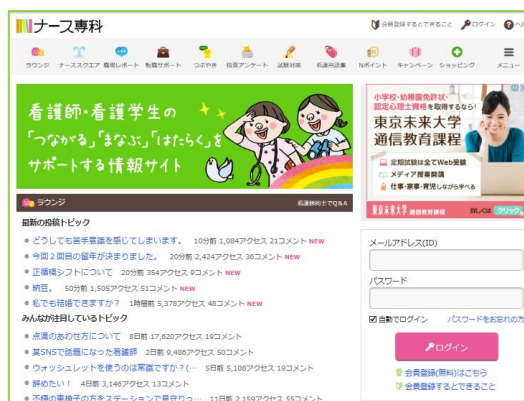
ナース専科

会員登録するとできること　ログイン　ヘ

ラウンジ　ナースススクエア　職場レポート　転職サポート　つぶやき　投票アンケート　試験対策　看護用語集　Nポイント　キャンペーン　ショッピング　メニュー

看護師・看護学生の「つながる」「まなぶ」「はたらく」をサポートする情報サイト

小学校・幼稚園免許状認定心理士資格を取得するなら

東京未来大学 通信教育課程

定期試験は全てWeb受験
メディア授業課題
仕事・家事・育児しながら学べる

東京未来大学 通信教育課程　詳しくはクリック

ラウンジ　看護師のためのQ&A

最新の投稿トピック

どうしても苦手意識を感じてしまいます。 10分前 1,084アクセス 21コメント NEW
今回2回目の留年が決まりました。 20分前 2,424アクセス 36コメント NEW
正循環シフトについて 20分前 354アクセス 9コメント NEW
納豆。 50分前 1,505アクセス 51コメント NEW
私でも結婚できますか? 1時間前 5,378アクセス 48コメント NEW

みんなが注目しているトピック

点滴のあわせ方について 8日前 17,620アクセス 19コメント
某SNSで話題になった看護師 2日前 9,486アクセス 50コメント
ウォッシュレットを使うのは常識ですか?… 5日前 5,108アクセス 19コメント
酔めたい! 4日前 3,146アクセス 13コメント
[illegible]

メールアドレス(ID)

パスワード

自動でログイン　パスワードをお忘れの方

ログイン

会員登録(無料)はこちら
会員登録するとできること